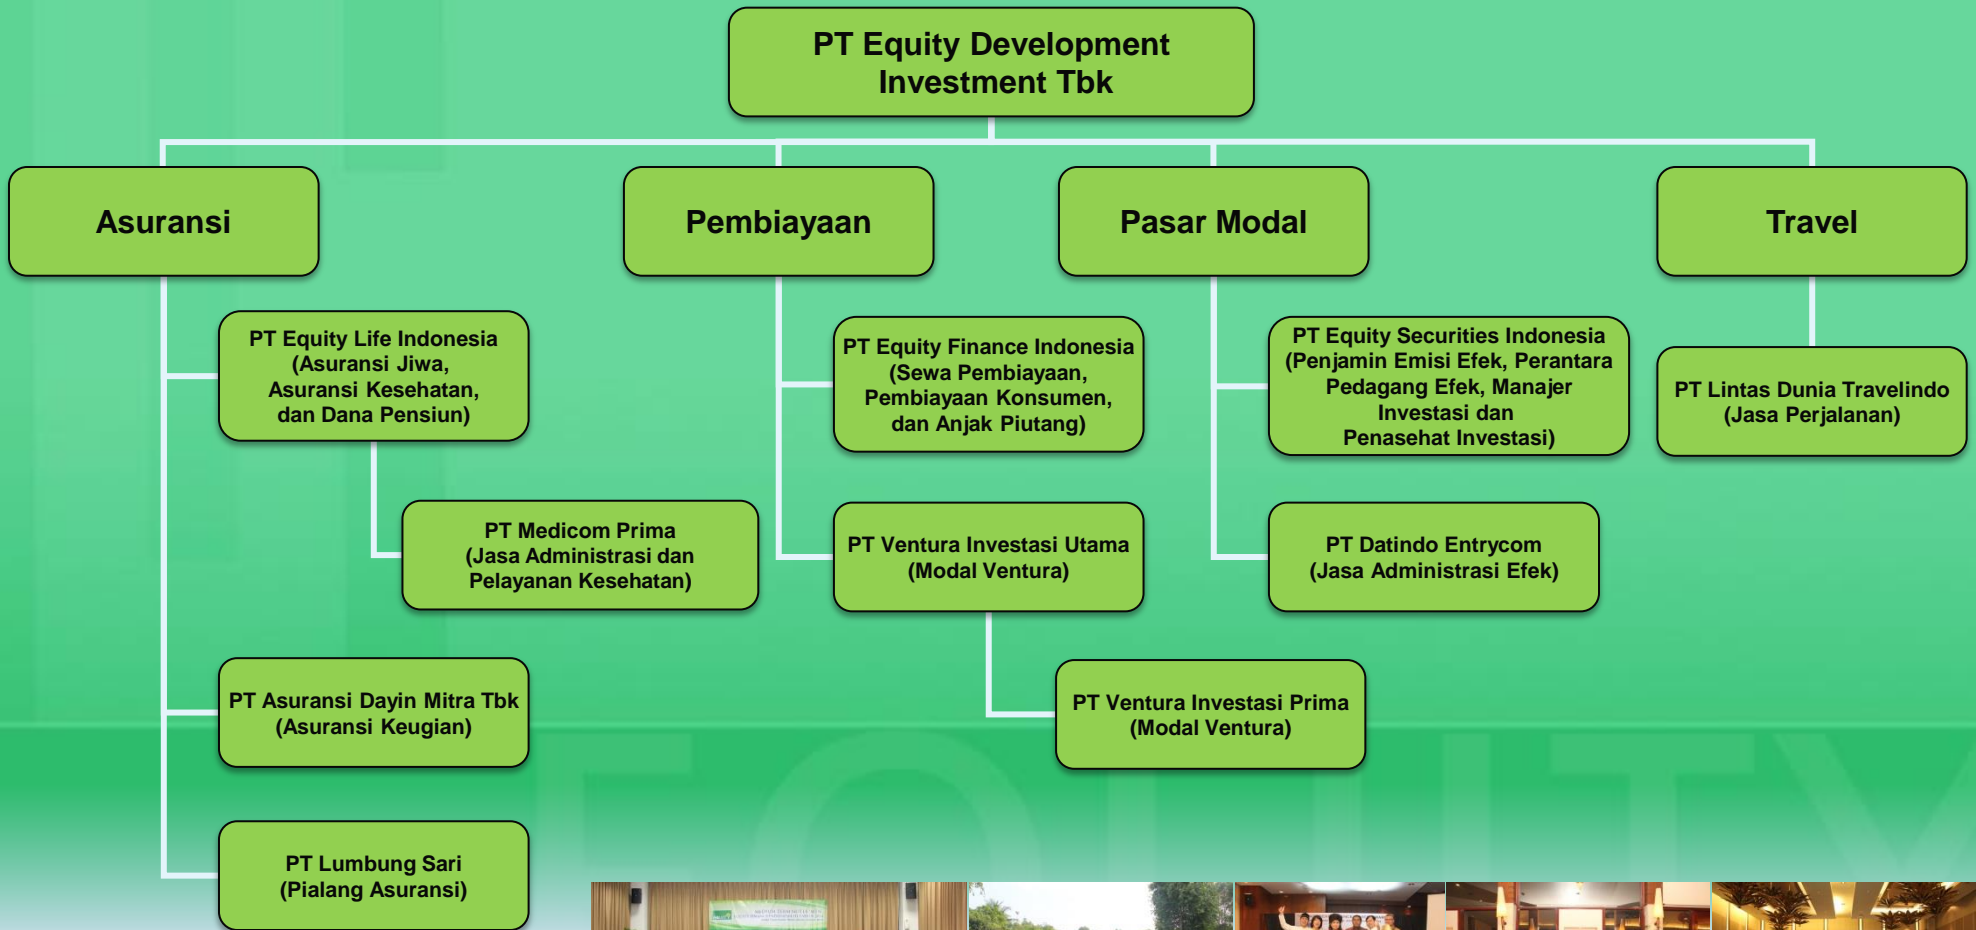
PT Equity Development Investment Tbk

Asuransi

Pembiayaan

Pasar Modal

Travel

PT Equity Life Indonesia (Asuransi Jiwa, Asuransi Kesehatan, dan Dana Pensiun)

PT Medicom Prima (Jasa Administrasi dan Pelayanan Kesehatan)

PT Asuransi Dayin Mitra Tbk (Asuransi Keugian)

PT Lumbung Sari (Pialang Asuransi)

PT Equity Finance Indonesia (Sewa Pembiayaan, Pembiayaan Konsumen, dan Anjak Piutang)

PT Ventura Investasi Utama (Modal Ventura)

PT Ventura Investasi Prima (Modal Ventura)

PT Equity Securities Indonesia (Penjamin Emisi Efek, Perantara Pedagang Efek, Manajer Investasi dan Penasehat Investasi)

PT Datindo Entrycom (Jasa Administrasi Efek)

PT Lintas Dunia Travelindo (Jasa Perjalanan)